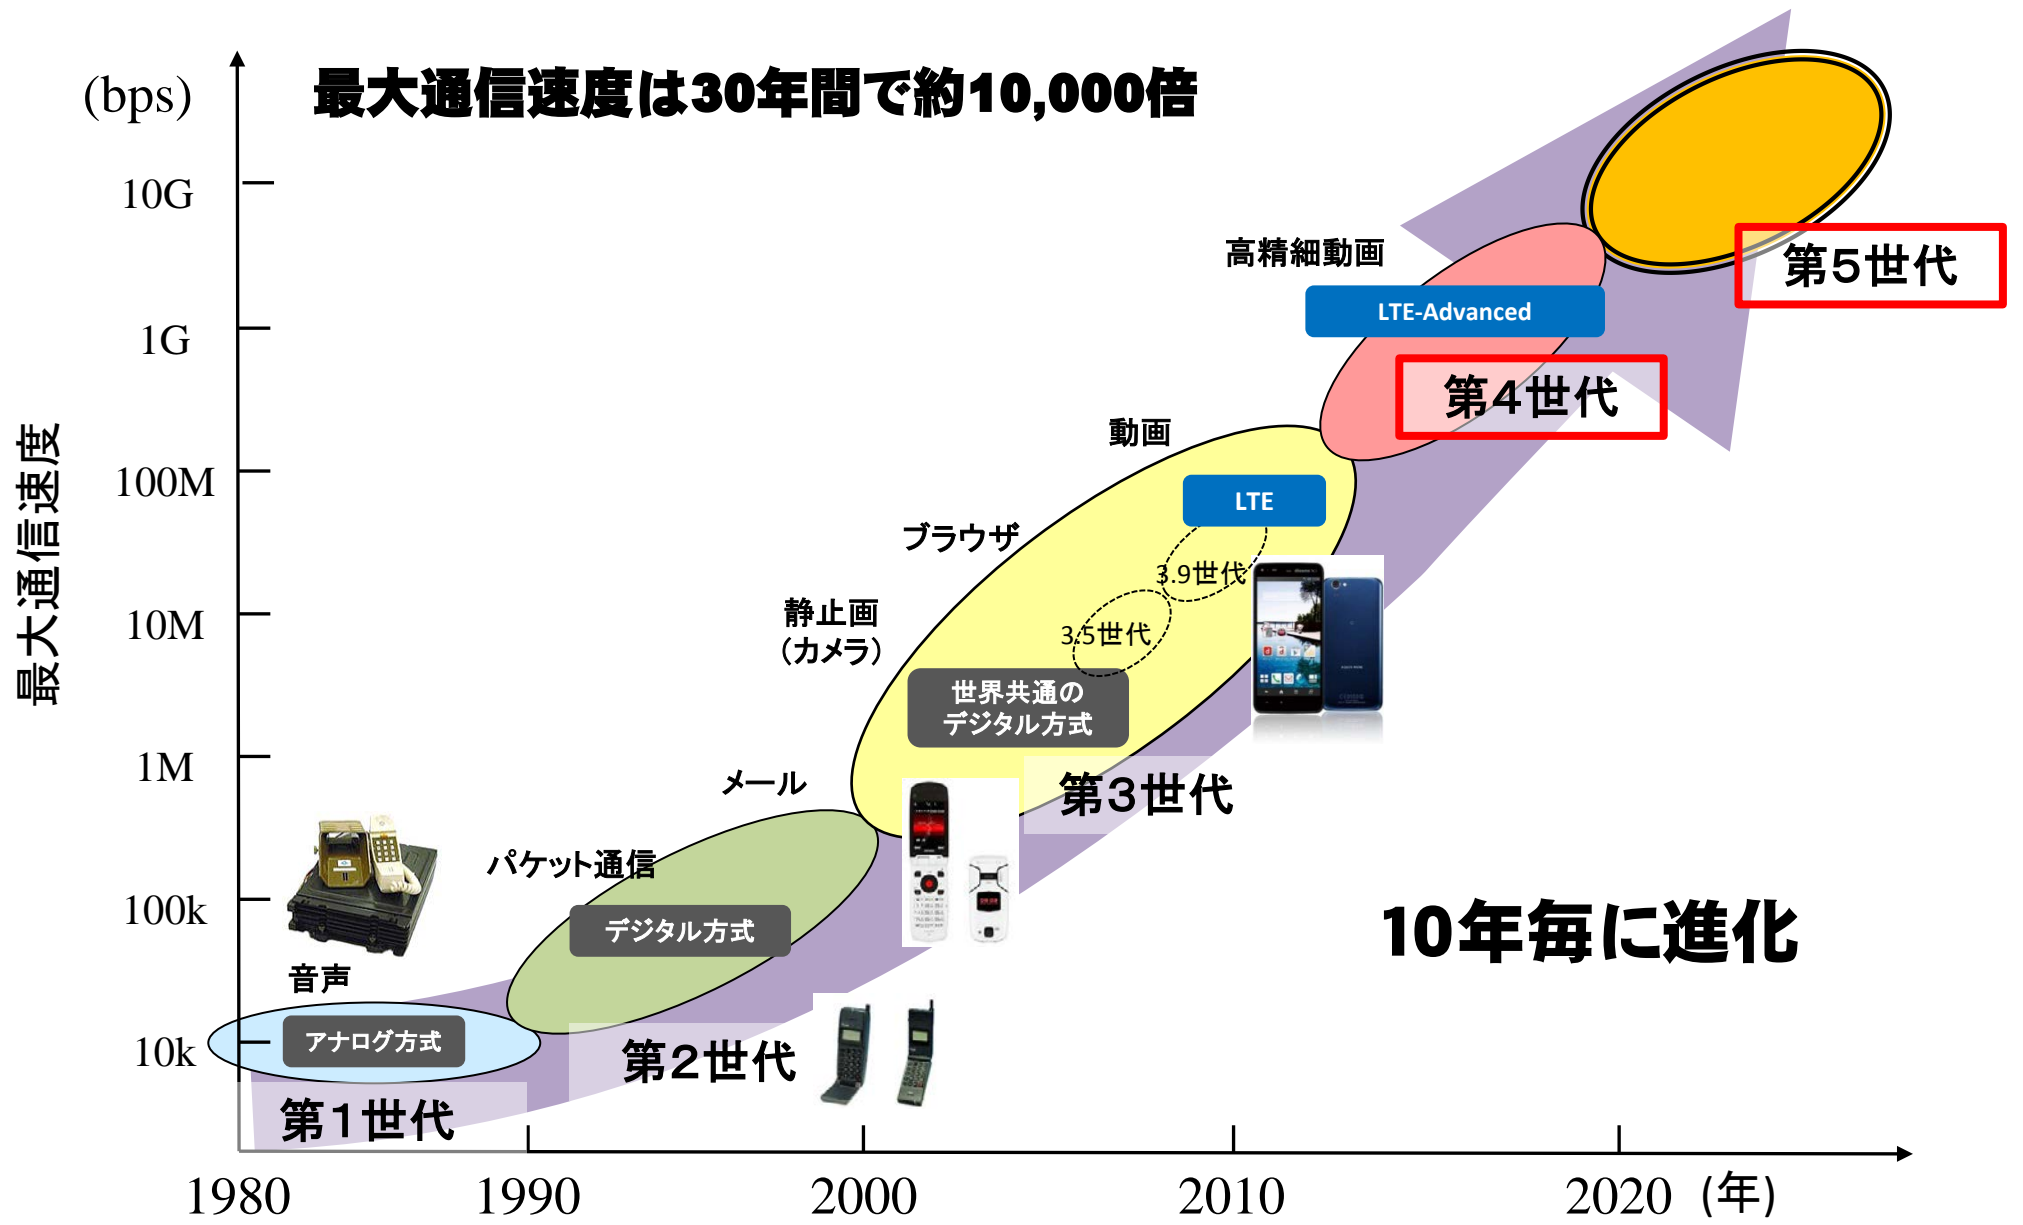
(bps)

最大通信速度は30年間で約10,000倍

10G

1G

100M

10M

1M

100k

10k

最大通信速度

高精細動画

LTE-Advanced

第5世代

第4世代

動画

LTE

ブラウザ

3.9世代

3.5世代

静止画
(カメラ)

世界共通の
デジタル方式

メール

第3世代

パケット通信

デジタル方式

10年毎に進化

音声

アナログ方式

第2世代

第1世代

1980

1990

2000

2010

2020 (年)